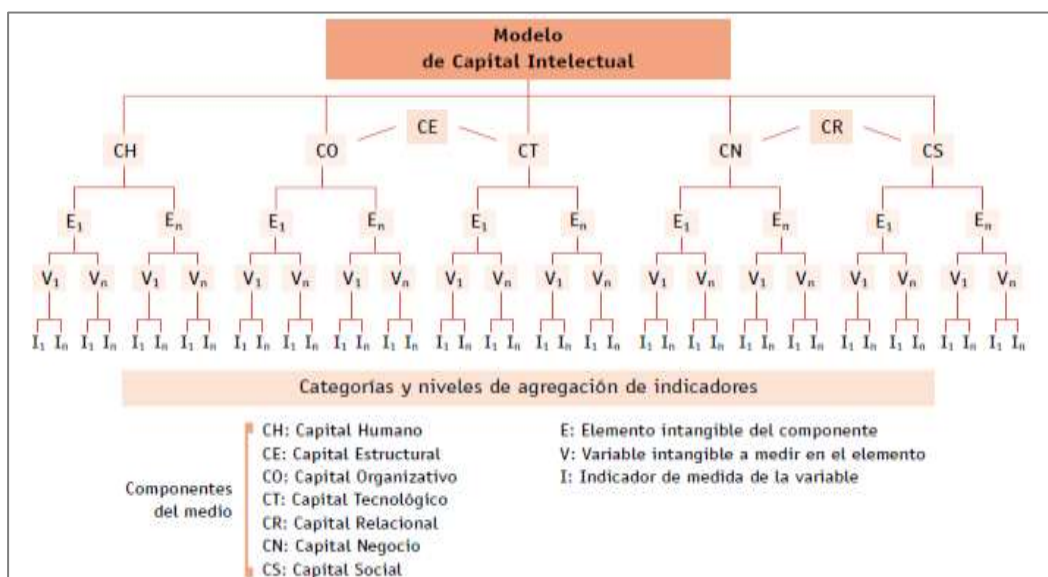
Modelo de Capital Intelectual

CH CO CE CT CN CR CS

$E_1$ $E_n$ $E_1$ $E_n$ $E_1$ $E_n$ $E_1$ $E_n$ $E_1$ $E_n$

$V_1$ $V_n$ $V_1$ $V_n$ $V_1$ $V_n$ $V_1$ $V_n$ $V_1$ $V_n$ $V_1$ $V_n$ $V_1$ $V_n$ $V_1$ $V_n$ $V_1$ $V_n$ $V_1$ $V_n$

$I_1$ $I_n$ $I_1$ $I_n$ $I_1$ $I_n$ $I_1$ $I_n$ $I_1$ $I_n$ $I_1$ $I_n$ $I_1$ $I_n$ $I_1$ $I_n$ $I_1$ $I_n$ $I_1$ $I_n$ $I_1$ $I_n$ $I_1$ $I_n$ $I_1$ $I_n$ $I_1$ $I_n$ $I_1$ $I_n$ $I_1$ $I_n$ $I_1$ $I_n$ $I_1$ $I_n$ $I_1$ $I_n$ $I_1$ $I_n$

Categorías y niveles de agregación de indicadores

Componentes del medio

CH: Capital Humano
CE: Capital Estructural
CO: Capital Organizativo
CT: Capital Tecnológico
CR: Capital Relacional
CN: Capital Negocio
CS: Capital Social

E: Elemento intangible del componente
V: Variable intangible a medir en el elemento
I: Indicador de medida de la variable